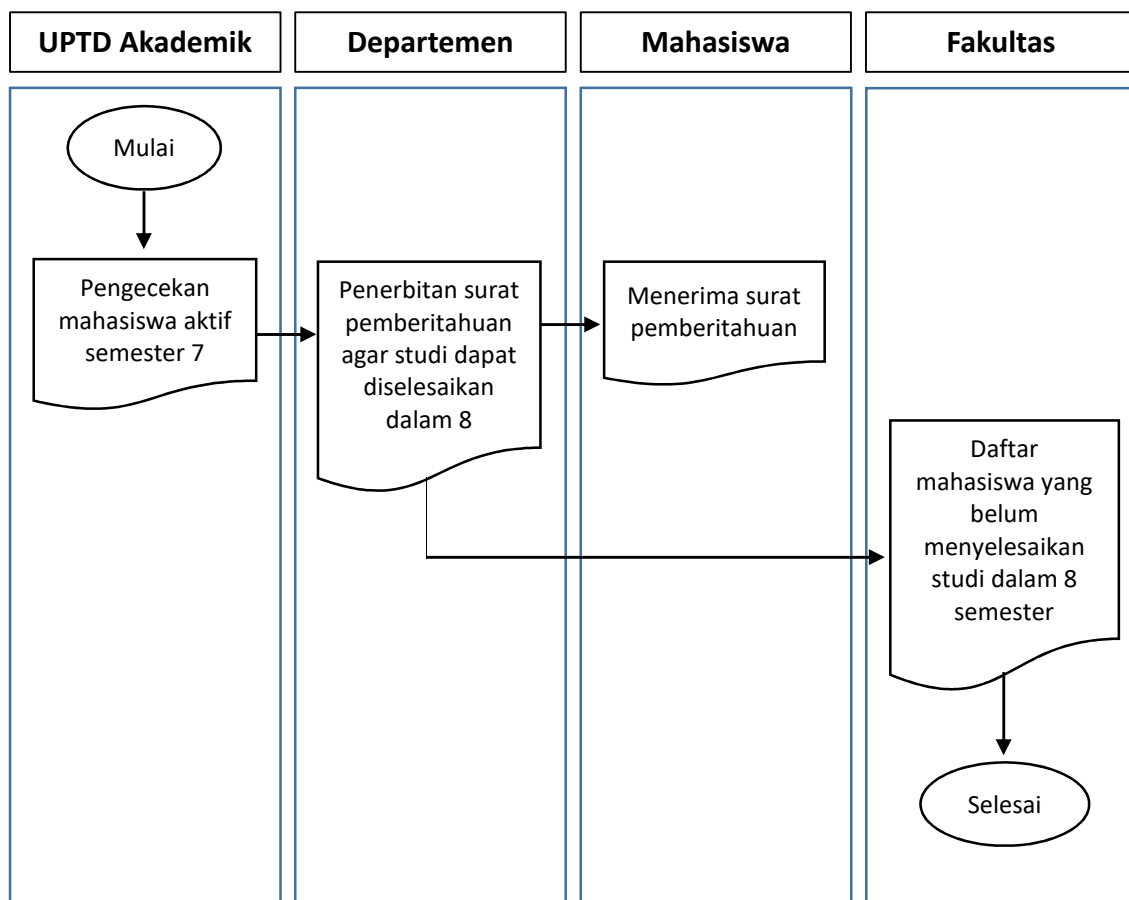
UPTD Akademik

Departemen

Mahasiswa

Fakultas

Mulai

Pengecekan mahasiswa aktif semester 7

Penerbitan surat pemberitahuan agar studi dapat diselesaikan dalam 8

Menerima surat pemberitahuan

Daftar mahasiswa yang belum menyelesaikan studi dalam 8 semester

Selesai